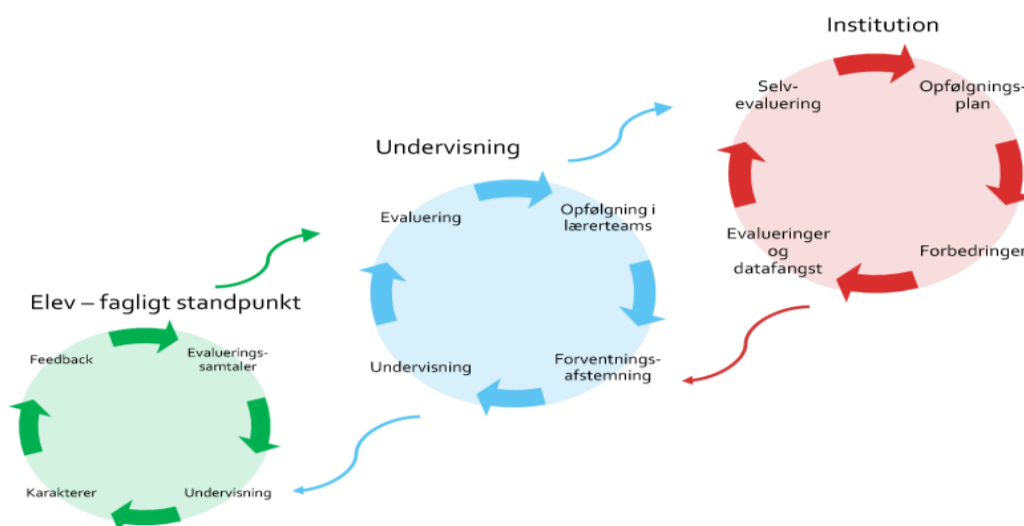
Institution

Selvevaluering

Opfølgningsplan

Forbedringer

Evalueringer og datafangst

Undervisning

Evaluering

Opfølgning i lærerteams

Forventningsafstemning

Undervisning

Elev – fagligt standpunkt

Feedback

Evalueringssamtaler

Undervisning

Karakterer